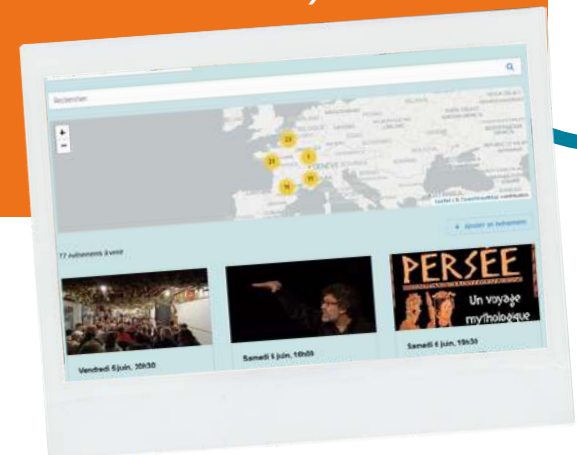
Rechercher

+
−

23
21
5
16
10

Leaflet | © OpenStreetMap contributors

+ Ajouter un événement

77 événements à venir

PERSÉE

Un voyage mythologique

Vendredi 5 juin, 20h30

Samedi 6 juin, 16h00

Samedi 6 juin, 19h30